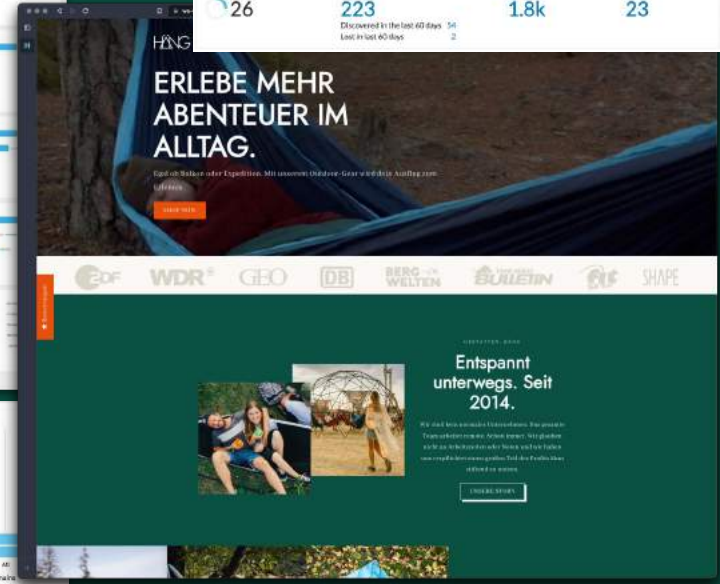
26

223

Discovered in the last 60 days 54

Lost in last 60 days 2

1.8k

23

HÄNG

ERLEBE MEHR ABENTEUER IM ALLTAG.

Egal ob Balkon oder Expedition. Mit unserem Outdoor-Gear wird dein Ausflug zum Erlebnis.

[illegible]

ZDF WDR GEO DB BERG WELTEN BULLETIN SHAPE

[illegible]

Entspannt unterwegs. Seit 2014.

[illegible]

UNSERE STORY